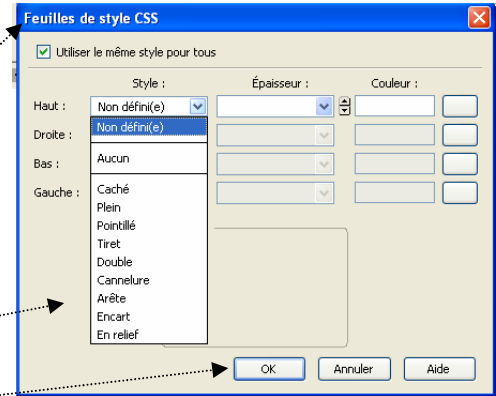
Feuilles de style CSS

Utiliser le même style pour tous

Style :
Épaisseur :
Couleur :

Haut :
Non défini(e)
Droite :
Bas :
Gauche :

Non défini(e)
Aucun
Caché
Plein
Pointillé
Tiret
Double
Cannelure
Arête
Encart
En relief

OK
Annuler
Aide